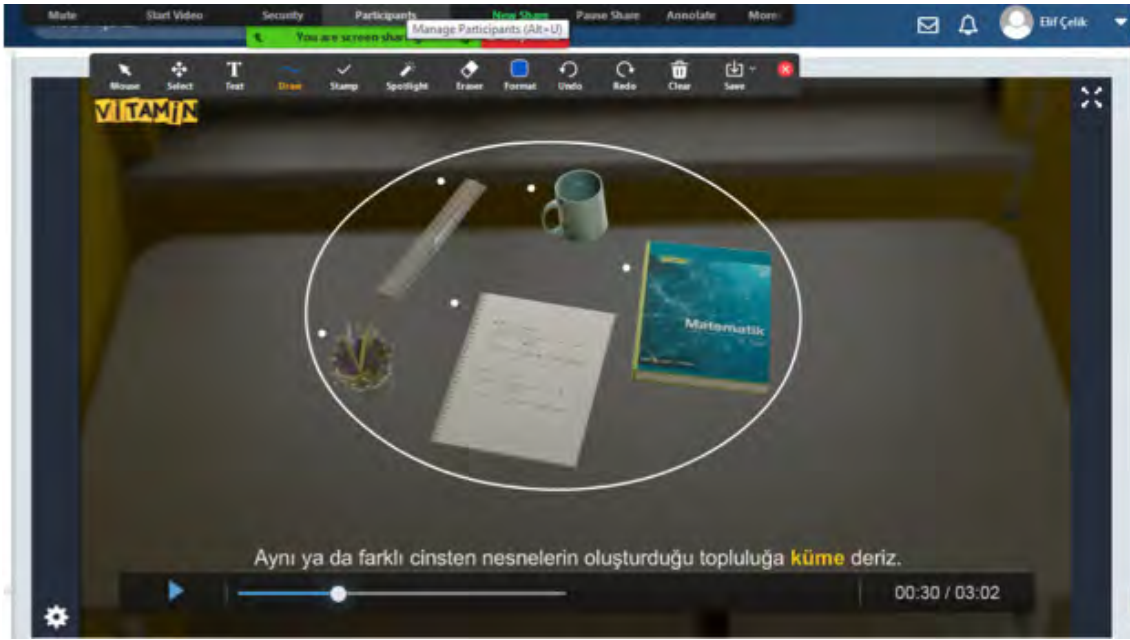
Mute Start Video Security Participants Manage Participants (Alt+U) New Share Pause Share Annotate More

You are screen shar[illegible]

Elif Çelik

Mouse Select Text Draw Stamp Spotlight Eraser Format Undo Redo Clear Save

VITAMIN

Matematik

Aynı ya da farklı cinsten nesnelerin oluşturduğu topluluğa küme deriz.

00:30 / 03:02